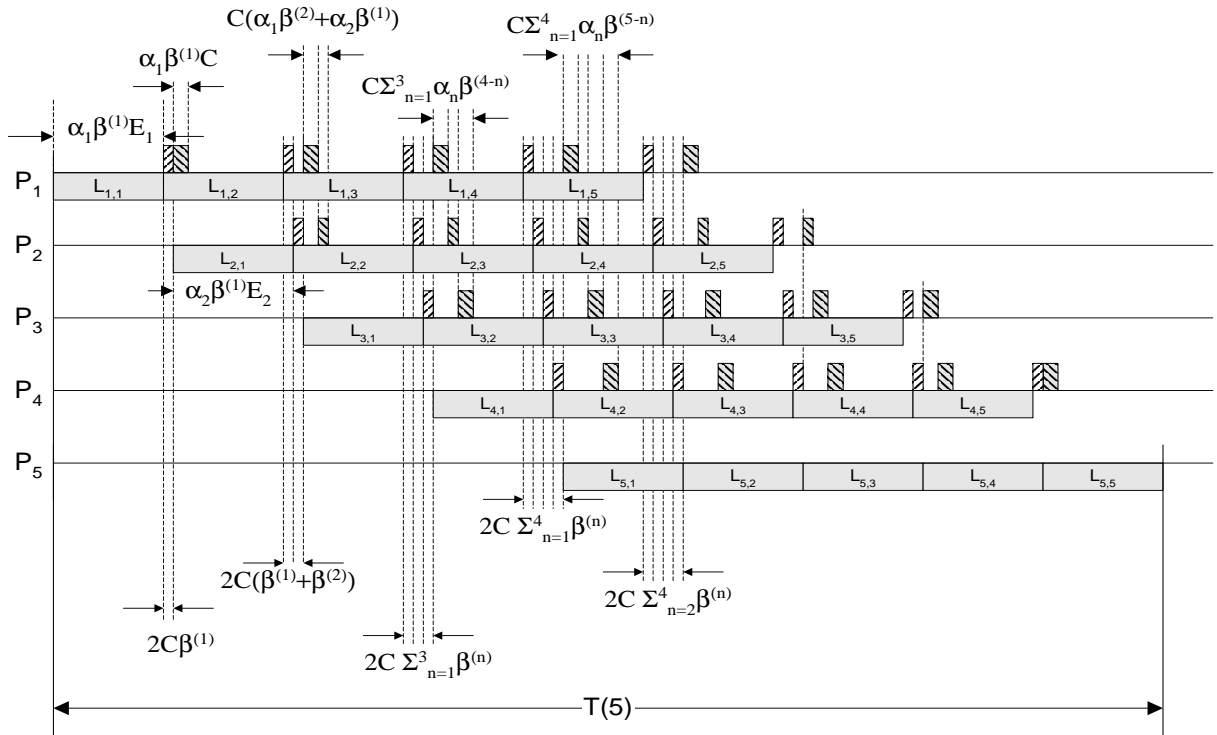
$C(\alpha_1\beta^{(2)}+\alpha_2\beta^{(1)})$
$C\Sigma^4_{n=1}\alpha_n\beta^{(5-n)}$
$\alpha_1\beta^{(1)}C$
$C\Sigma^3_{n=1}\alpha_n\beta^{(4-n)}$
$\alpha_1\beta^{(1)}E_1$

$P_1$
$L_{1,1}$ $L_{1,2}$ $L_{1,3}$ $L_{1,4}$ $L_{1,5}$

$P_2$
$L_{2,1}$ $L_{2,2}$ $L_{2,3}$ $L_{2,4}$ $L_{2,5}$

$\alpha_2\beta^{(1)}E_2$

$P_3$
$L_{3,1}$ $L_{3,2}$ $L_{3,3}$ $L_{3,4}$ $L_{3,5}$

$P_4$
$L_{4,1}$ $L_{4,2}$ $L_{4,3}$ $L_{4,4}$ $L_{4,5}$

$P_5$
$L_{5,1}$ $L_{5,2}$ $L_{5,3}$ $L_{5,4}$ $L_{5,5}$

$2C\ \Sigma^4_{n=1}\beta^{(n)}$
$2C(\beta^{(1)}+\beta^{(2)})$
$2C\ \Sigma^4_{n=2}\beta^{(n)}$
$2C\beta^{(1)}$
$2C\ \Sigma^3_{n=1}\beta^{(n)}$

T(5)